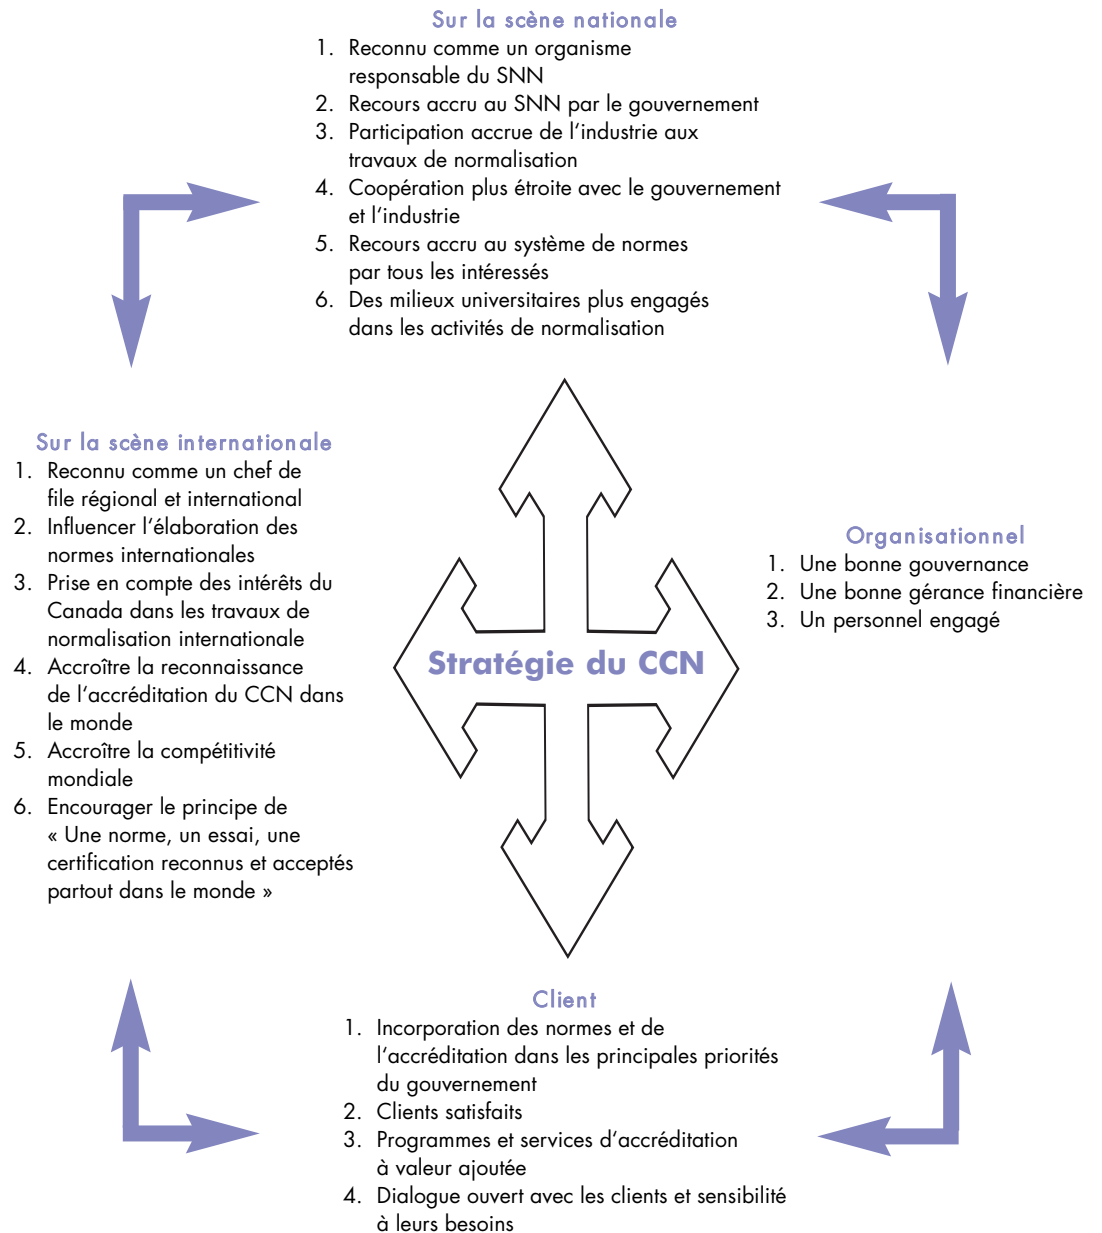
Sur la scène nationale
1. Reconnu comme un organisme responsable du SNN
2. Recours accru au SNN par le gouvernement
3. Participation accrue de l'industrie aux travaux de normalisation
4. Coopération plus étroite avec le gouvernement et l'industrie
5. Recours accru au système de normes par tous les intéressés
6. Des milieux universitaires plus engagés dans les activités de normalisation

Sur la scène internationale
1. Reconnu comme un chef de file régional et international
2. Influencer l'élaboration des normes internationales
3. Prise en compte des intérêts du Canada dans les travaux de normalisation internationale
4. Accroître la reconnaissance de l'accréditation du CCN dans le monde
5. Accroître la compétitivité mondiale
6. Encourager le principe de « Une norme, un essai, une certification reconnus et acceptés partout dans le monde »

Stratégie du CCN

Organisationnel
1. Une bonne gouvernance
2. Une bonne gérance financière
3. Un personnel engagé

Client
1. Incorporation des normes et de l'accréditation dans les principales priorités du gouvernement
2. Clients satisfaits
3. Programmes et services d'accréditation à valeur ajoutée
4. Dialogue ouvert avec les clients et sensibilité à leurs besoins